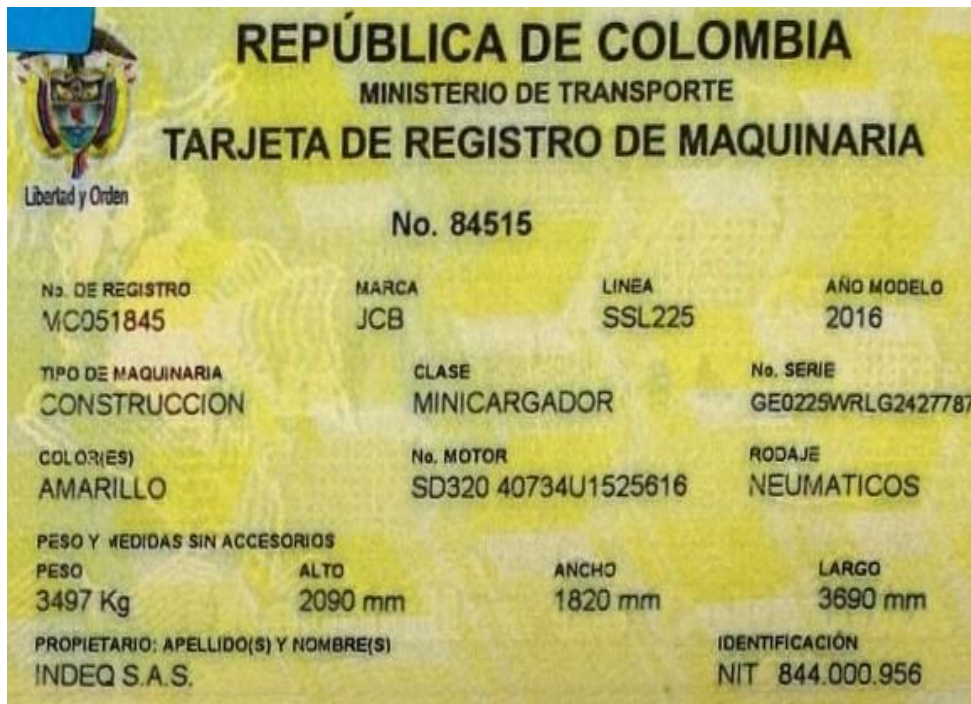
REPÚBLICA DE COLOMBIA
MINISTERIO DE TRANSPORTE
TARJETA DE REGISTRO DE MAQUINARIA

Libertad y Orden

No. 84515

No. DE REGISTRO
MC051845

MARCA
JCB

LINEA
SSL225

AÑO MODELO
2016

TIPO DE MAQUINARIA
CONSTRUCCION

CLASE
MINICARGADOR

No. SERIE
GE0225WRLG242778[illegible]

COLOR(ES)
AMARILLO

No. MOTOR
SD320 40734U1525616

RODAJE
NEUMATICOS

PESO Y MEDIDAS SIN ACCESORIOS

PESO
3497 Kg

ALTO
2090 mm

ANCHO
1820 mm

LARGO
3690 mm

PROPIETARIO: APELLIDO(S) Y NOMBRE(S)
INDEQ S.A.S.

IDENTIFICACIÓN
NIT 844.000.956